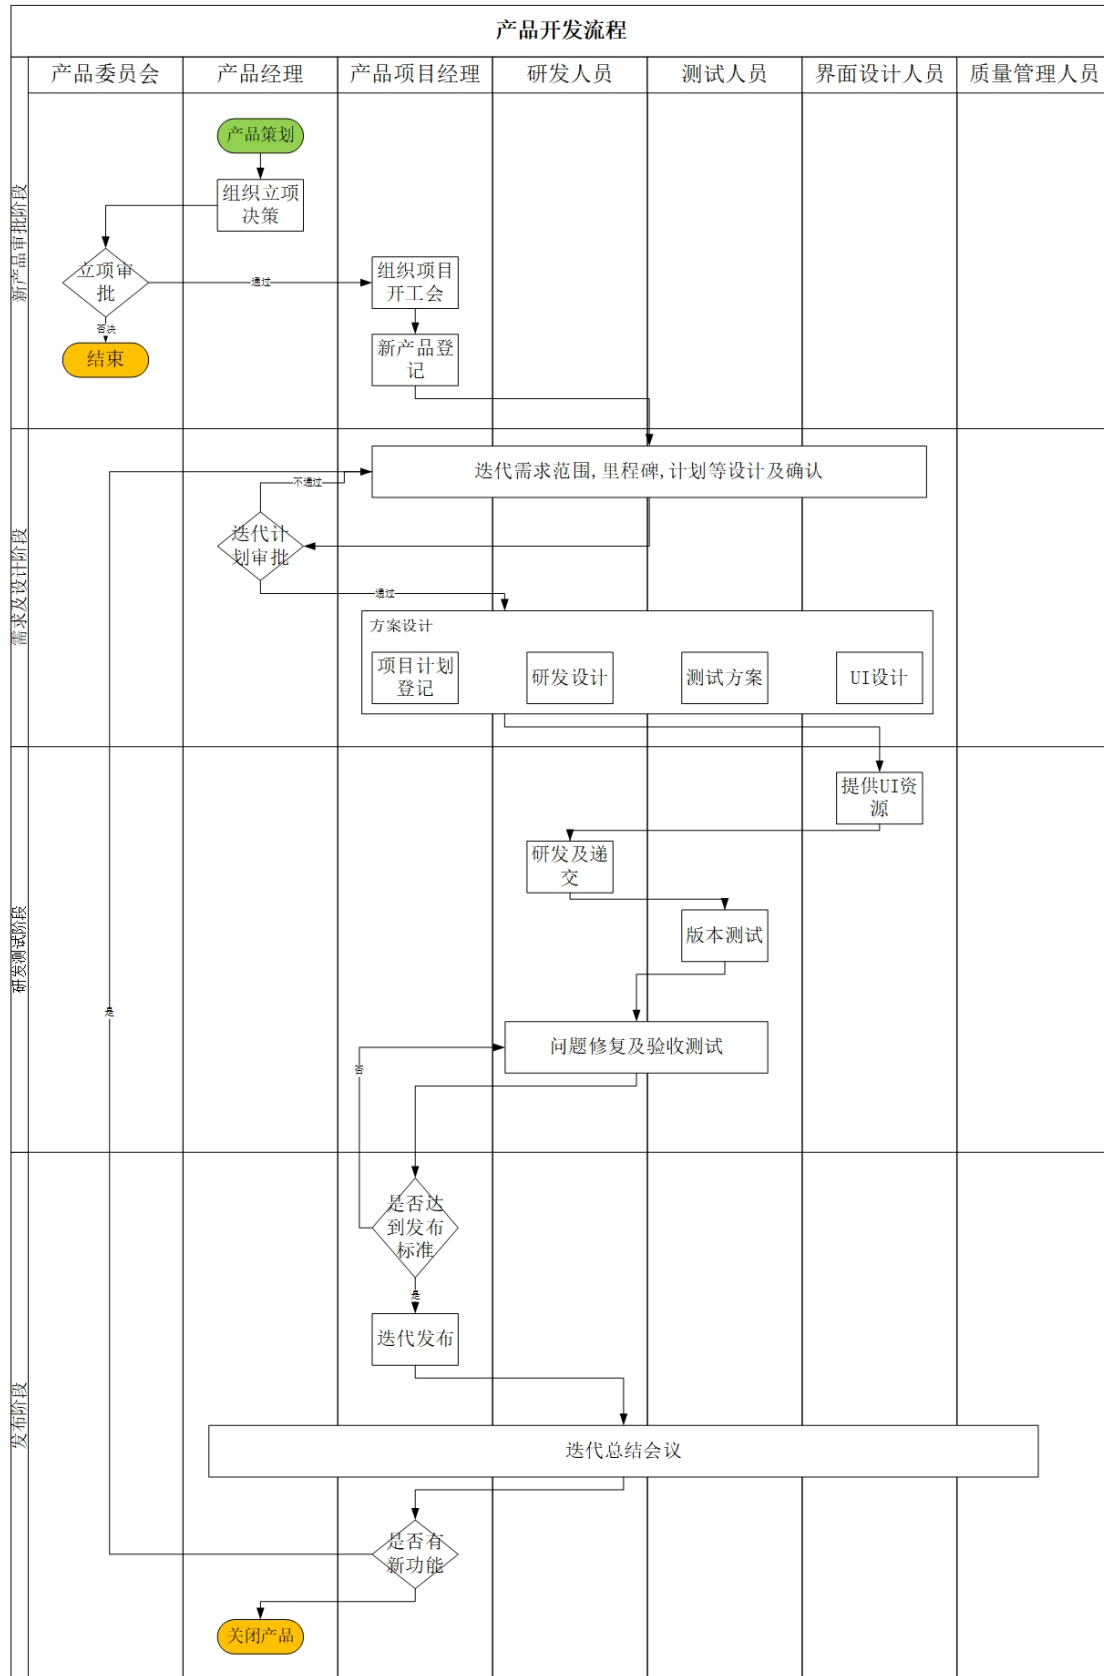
产品开发流程

| 产品委员会 | 产品经理 | 产品项目经理 | 研发人员 | 测试人员 | 界面设计人员 | 质量管理人员 |
|---|---|---|---|---|---|---|

新产品审批阶段

产品策划

组织立项决策

立项审批

通过

否决

结束

组织项目开工会

新产品登记

需求及设计阶段

迭代需求范围，里程碑，计划等设计及确认

不通过

迭代计划审批

通过

方案设计

项目计划登记

研发设计

测试方案

UI设计

研发测试阶段

提供UI资源

研发及递交

版本测试

问题修复及验收测试

否

是

发布阶段

是否达到发布标准

是

迭代发布

迭代总结会议

是否有新功能

关闭产品